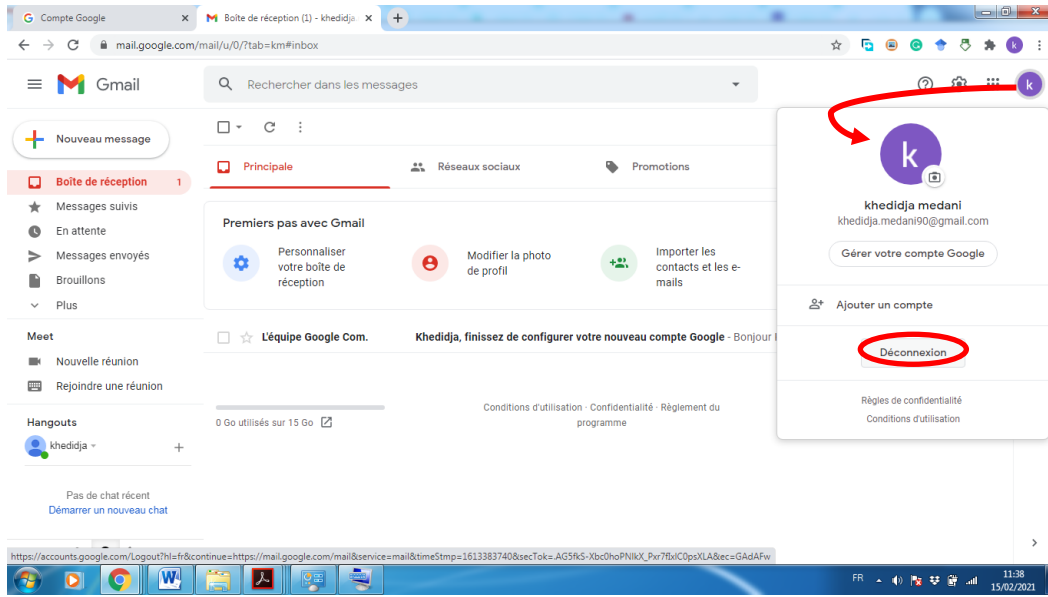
Compte Google
Boîte de réception (1) - khedidja.
mail.google.com/mail/u/0/?tab=km#inbox

Gmail
Rechercher dans les messages

Nouveau message
Boîte de réception 1
Messages suivis
En attente
Messages envoyés
Brouillons
Plus

Meet
Nouvelle réunion
Rejoindre une réunion

Hangouts
khedidja

Pas de chat récent
Démarrer un nouveau chat

Principale
Réseaux sociaux
Promotions

Premiers pas avec Gmail
Personnaliser votre boîte de réception
Modifier la photo de profil
Importer les contacts et les e-mails

L'équipe Google Com.
Khedidja, finissez de configurer votre nouveau compte Google - Bonjour I

0 Go utilisés sur 15 Go
Conditions d'utilisation · Confidentialité · Règlement du programme

k
khedidja medani
khedidja.medani90@gmail.com
Gérer votre compte Google
Ajouter un compte
Déconnexion
Règles de confidentialité
Conditions d'utilisation

https://accounts.google.com/Logout?hl=fr&continue=https://mail.google.com/mail&service=mail&timeStmp=1613383740&secTok=.AG5fkS-Xbc0hoPNlkX_Pxr7flxIC0psXLA&ec=GAdAFw

FR
11:38
15/02/2021